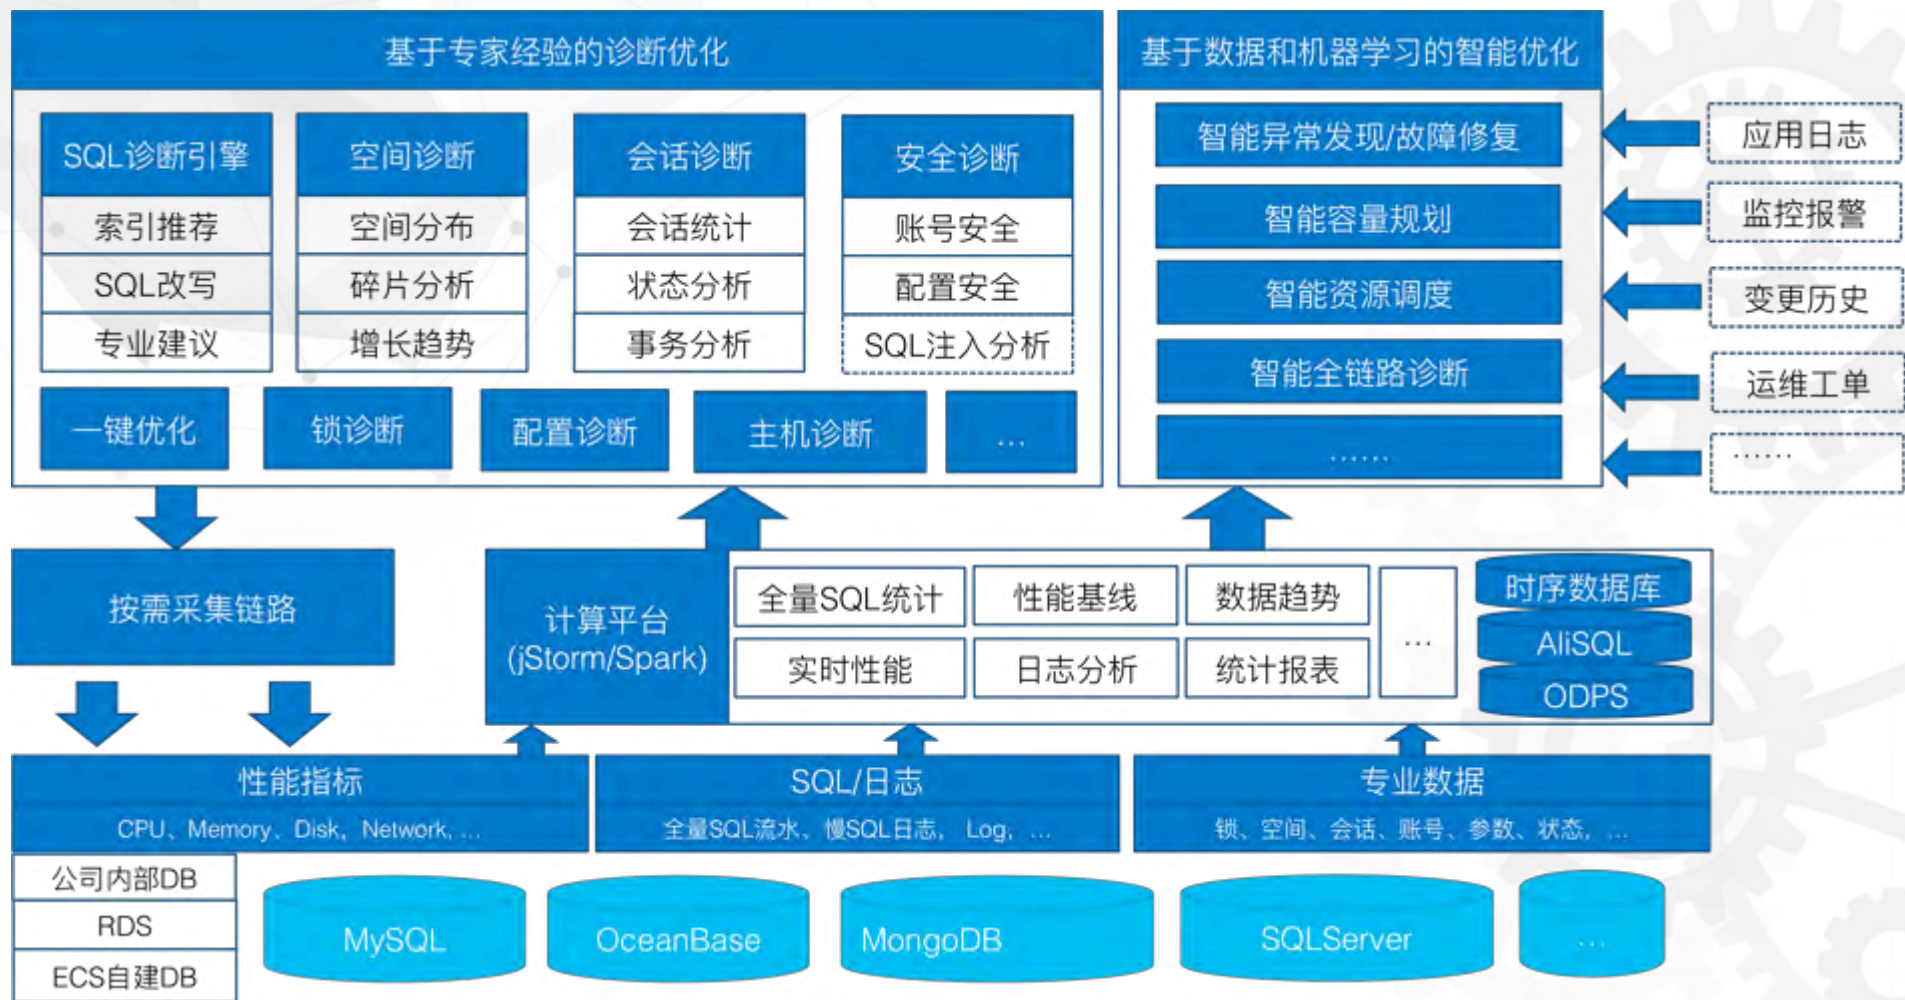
基于专家经验的诊断优化

SQL诊断引擎
索引推荐
SQL改写
专业建议

空间诊断
空间分布
碎片分析
增长趋势

会话诊断
会话统计
状态分析
事务分析

安全诊断
账号安全
配置安全
SQL注入分析

一键优化
锁诊断
配置诊断
主机诊断
...

基于数据和机器学习的智能优化

智能异常发现/故障修复
智能容量规划
智能资源调度
智能全链路诊断
......

应用日志
监控报警
变更历史
运维工单
......

按需采集链路

计算平台 (jStorm/Spark)

全量SQL统计
性能基线
数据趋势
实时性能
日志分析
统计报表
...

时序数据库
AliSQL
ODPS

性能指标
CPU、Memory、Disk、Network、...

SQL/日志
全量SQL流水、慢SQL日志、Log、...

专业数据
锁、空间、会话、账号、参数、状态、...

公司内部DB
RDS
ECS自建DB

MySQL
OceanBase
MongoDB
SQLServer
...